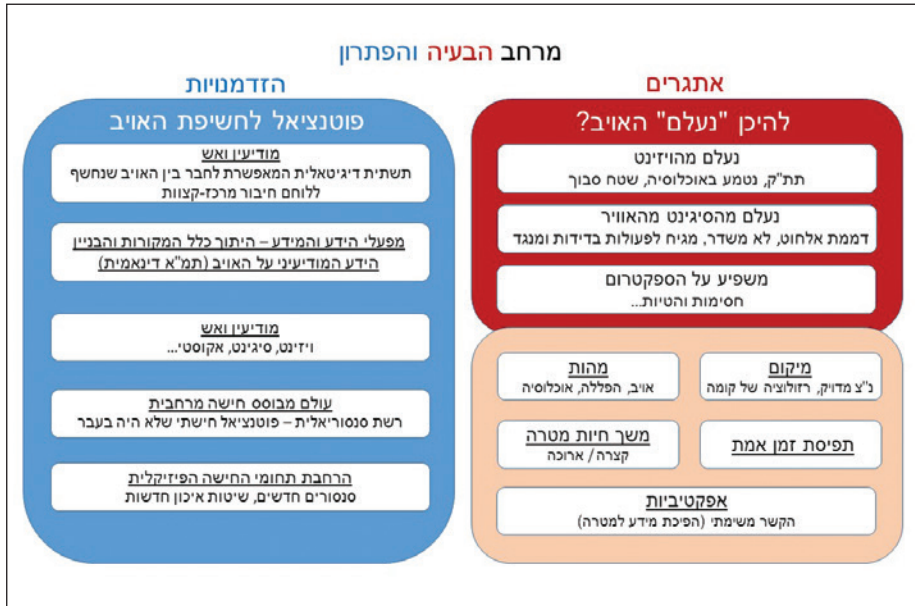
מרחב הבעיה והפתרון

אתגרים

להיכן "נעלם" האויב?

נעלם מהויזינט
תת"ק, נטמע באוכלוסיה, שטח סבוך

נעלם מהסיגינט מהאוויר
דממת אלחוט, לא משדר, מגיח לפעולות בדידות ומנגד

משפיע על הספקטרום
חסימות והטיות...

מיקום
נ"צ מדויק, רזולוציה של קומה

מהות
אויב, הפללה, אוכלוסיה

תפיסת זמן אמת

משך חיות מטרה
קצרה / ארוכה

אפקטיביות
הקשר משימתי (הפיכת מידע למטרה)

הזדמנויות

פוטנציאל לחשיפת האויב

מודיעין ואש
תשתית דיגיטאלית המאפשרת לחבר בין האויב שנחשף ללוחם חיבור מרכז-קצוות

מפעלי הידע והמידע – היתוך כלל המקורות והבנייה הידע המודיעיני על האויב (תמ"א דינאמית)

מודיעין ואש
ויזינט, סיגינט, אקוסטי...

עולם מבוסס חישה מרחבית
רשת סנסוריאלית – פוטנציאל חישתי שלא היה בעבר

הרחבת תחומי החישה הפיזיקלית
סנסורים חדשים, שיטות איכון חדשות